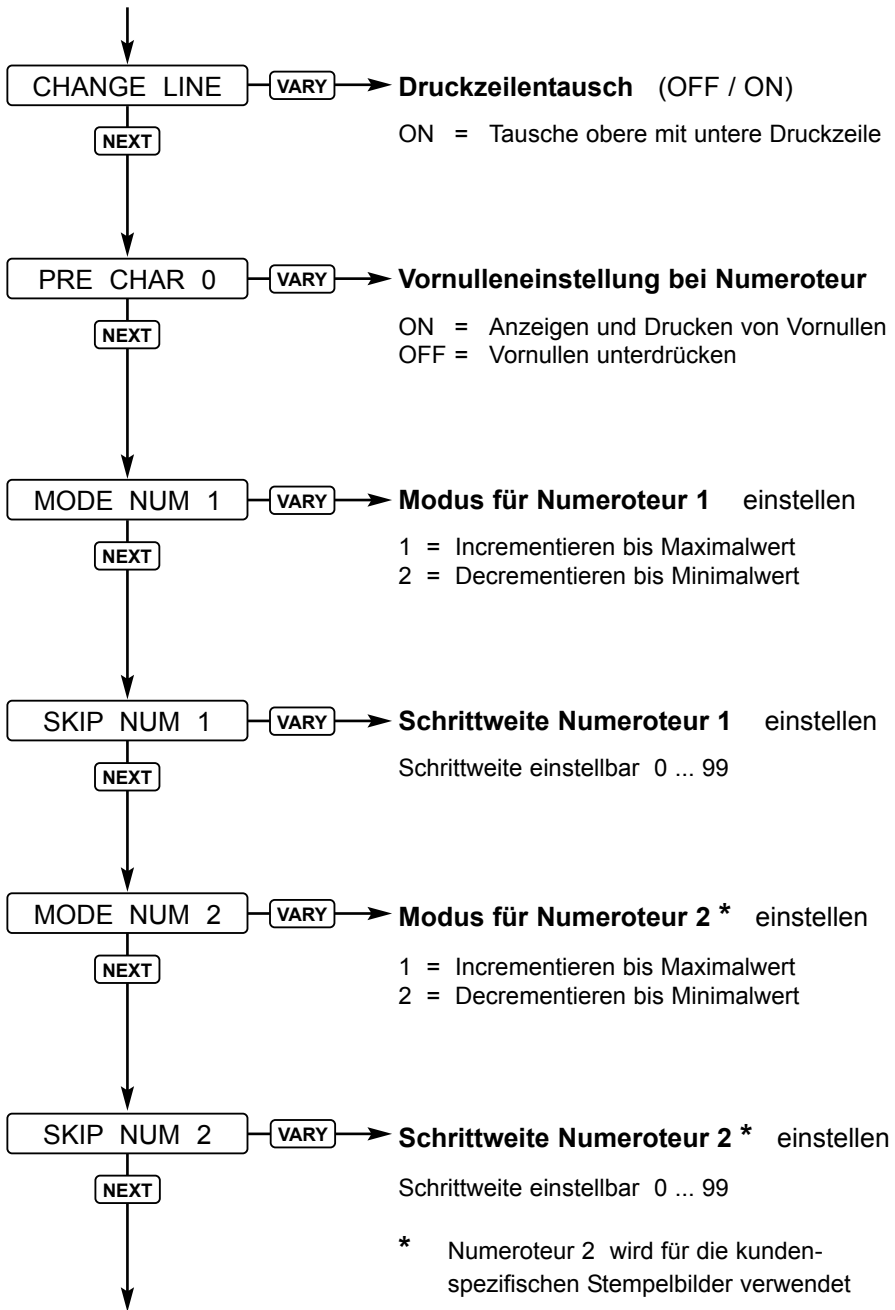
CHANGE LINE
VARY
**Druckzeilentausch** (OFF / ON)

ON = Tausche obere mit untere Druckzeile

NEXT

PRE CHAR 0
VARY
**Vornulleneinstellung bei Numeroteur**

ON = Anzeigen und Drucken von Vornullen
OFF = Vornullen unterdrücken

NEXT

MODE NUM 1
VARY
**Modus für Numeroteur 1** einstellen

1 = Incrementieren bis Maximalwert
2 = Decrementieren bis Minimalwert

NEXT

SKIP NUM 1
VARY
**Schrittweite Numeroteur 1** einstellen

Schrittweite einstellbar 0 ... 99

NEXT

MODE NUM 2
VARY
**Modus für Numeroteur 2 *** einstellen

1 = Incrementieren bis Maximalwert
2 = Decrementieren bis Minimalwert

NEXT

SKIP NUM 2
VARY
**Schrittweite Numeroteur 2 *** einstellen

Schrittweite einstellbar 0 ... 99

NEXT

* Numeroteur 2 wird für die kundenspezifischen Stempelbilder verwendet